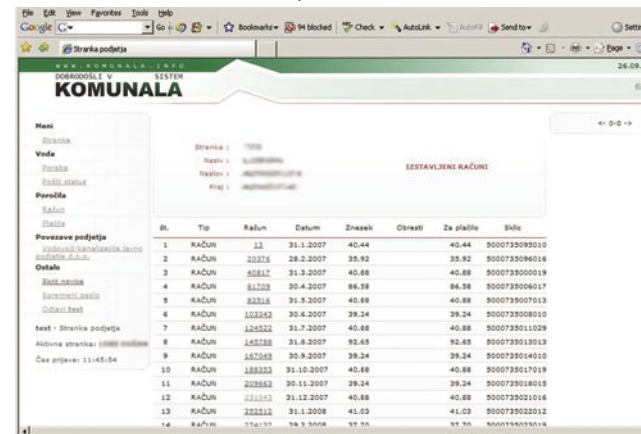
File Edit View Favorites Tools Help
Google G- Go Bookmarks 94 blocked Check AutoLink AutoFill Send to Settings
Stranka podjetja
Page
WWW.KOMUNALA.INFO
DOBRODOŠLI V SISTEM
KOMUNALA
26.09.
Meni
Stranka
Voda
Poraba
Podši status
Poročila
Račun
Plačila
Povezave podjetja
Vodovod-kanalizacija javno podjetje d.o.o.
Ostalo
Zemi novice
Spremeni geslo
Odjavi test
test - Stranka podjetja
Aktivna stranka: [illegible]
Čas prijave: 11:45:54
Stranka : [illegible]
Naziv : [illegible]
Naslov : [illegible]
Kraj : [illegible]
IZSTAVLJENI RAČUNI
<- 0-0 ->

| št. | Tip | Račun | Datum | Znesek | Obresti | Za plačilo | Sklic |
|---|---|---|---|---|---|---|---|
| 1 | RAČUN | 13 | 31.1.2007 | 40.44 | | 40.44 | 5000735095010 |
| 2 | RAČUN | 20376 | 28.2.2007 | 35.92 | | 35.92 | 5000735096016 |
| 3 | RAČUN | 40817 | 31.3.2007 | 40.88 | | 40.88 | 5000735000019 |
| 4 | RAČUN | 61709 | 30.4.2007 | 86.58 | | 86.58 | 5000735006017 |
| 5 | RAČUN | 82516 | 31.5.2007 | 40.88 | | 40.88 | 5000735007013 |
| 6 | RAČUN | 103343 | 30.6.2007 | 39.24 | | 39.24 | 5000735008010 |
| 7 | RAČUN | 124522 | 31.7.2007 | 40.88 | | 40.88 | 5000735011029 |
| 8 | RAČUN | 145788 | 31.8.2007 | 92.65 | | 92.65 | 5000735013013 |
| 9 | RAČUN | 167049 | 30.9.2007 | 39.24 | | 39.24 | 5000735014010 |
| 10 | RAČUN | 188353 | 31.10.2007 | 40.88 | | 40.88 | 5000735017019 |
| 11 | RAČUN | 209663 | 30.11.2007 | 39.24 | | 39.24 | 5000735018015 |
| 12 | RAČUN | 231043 | 31.12.2007 | 40.88 | | 40.88 | 5000735021016 |
| 13 | RAČUN | 252512 | 31.1.2008 | 41.03 | | 41.03 | 5000735022012 |
| 14 | RAČUN | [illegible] | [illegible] | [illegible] | | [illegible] | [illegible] |